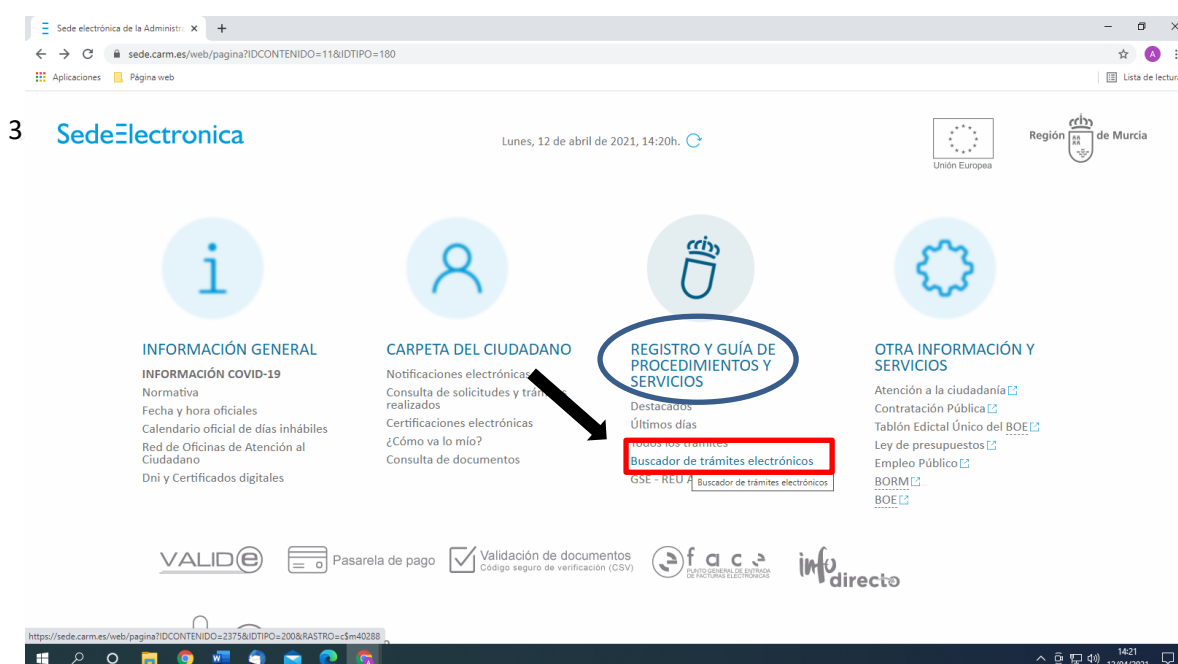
Sede electrónica de la Administr ×  +

sede.carm.es/web/pagina?IDCONTENIDO=11&IDTIPO=180

Aplicaciones  Página web  Lista de lectura

3

SedeElectronica

Lunes, 12 de abril de 2021, 14:20h.

Unión Europea

Región de Murcia

INFORMACIÓN GENERAL
INFORMACIÓN COVID-19
Normativa
Fecha y hora oficiales
Calendario oficial de días inhábiles
Red de Oficinas de Atención al Ciudadano
Dni y Certificados digitales

CARPETA DEL CIUDADANO
Notificaciones electrónicas
Consulta de solicitudes y trámites realizados
Certificaciones electrónicas
¿Cómo va lo mío?
Consulta de documentos

REGISTRO Y GUÍA DE PROCEDIMIENTOS Y SERVICIOS
Destacados
Últimos días
Todos los trámites
Buscador de trámites electrónicos
GSE - REU A
Buscador de trámites electrónicos

OTRA INFORMACIÓN Y SERVICIOS
Atención a la ciudadanía
Contratación Pública
Tablón Edictal Único del BOE
Ley de presupuestos
Empleo Público
BORM
BOE

VALIDe
Pasarela de pago
Validación de documentos Código seguro de verificación (CSV)
face PUNTO GENERAL DE ENTRADA DE FACTURAS ELECTRÓNICAS
info directo

https://sede.carm.es/web/pagina?IDCONTENIDO=2375&IDTIPO=200&RASTRO=c$m40288

14:21
12/04/2021